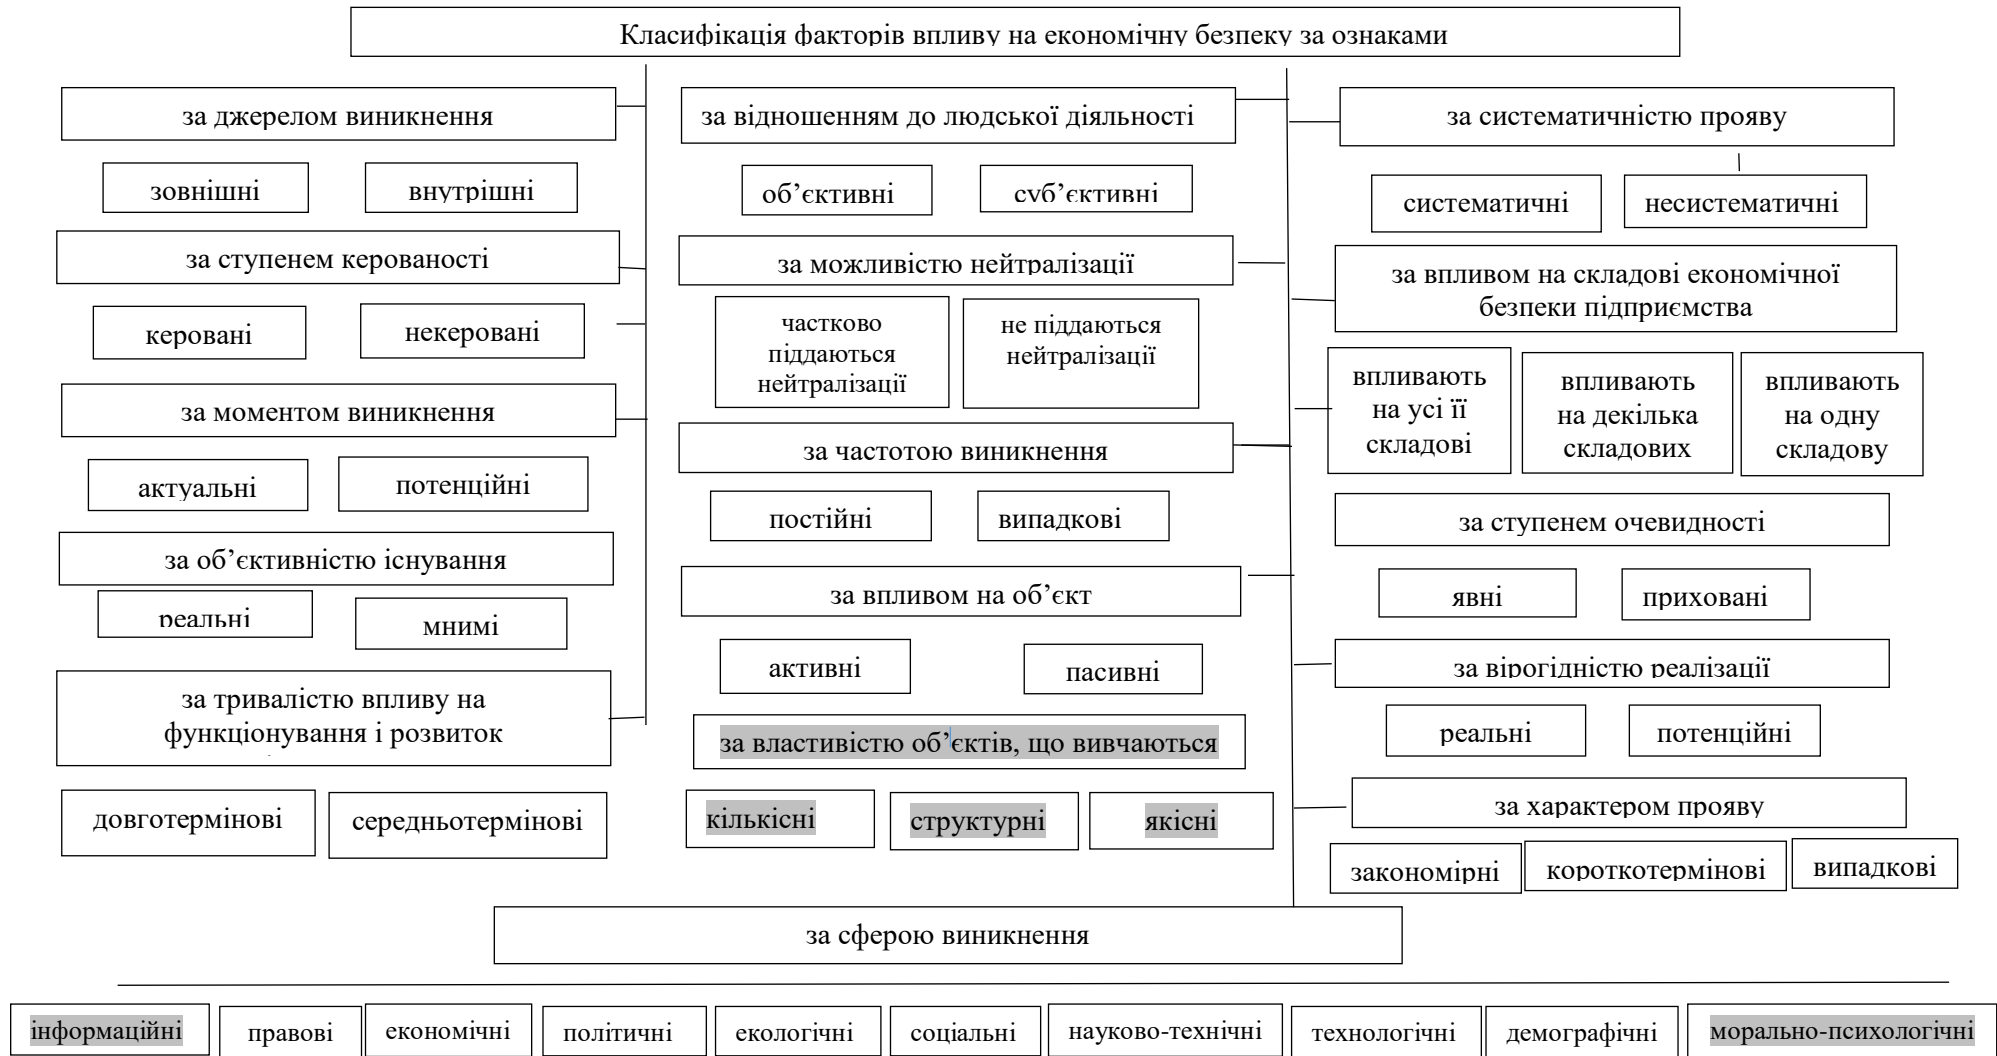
Класифікація факторів впливу на економічну безпеку за ознаками

за джерелом виникнення

зовнішні

внутрішні

за ступенем керованості

керовані

некеровані

за моментом виникнення

актуальні

потенційні

за об’єктивністю існування

реальні

мнимі

за тривалістю впливу на функціонування і розвиток

довготермінові

середньотермінові

за відношенням до людської діяльності

об’єктивні

суб’єктивні

за можливістю нейтралізації

частково піддаються нейтралізації

не піддаються нейтралізації

за частотою виникнення

постійні

випадкові

за впливом на об’єкт

активні

пасивні

за властивістю об’єктів, що вивчаються

кількісні

структурні

якісні

за систематичністю прояву

систематичні

несистематичні

за впливом на складові економічної безпеки підприємства

впливають на усі її складові

впливають на декілька складових

впливають на одну складову

за ступенем очевидності

явні

приховані

за вірогідністю реалізації

реальні

потенційні

за характером прояву

закономірні

короткотермінові

випадкові

за сферою виникнення

інформаційні

правові

економічні

політичні

екологічні

соціальні

науково-технічні

технологічні

демографічні

морально-психологічні